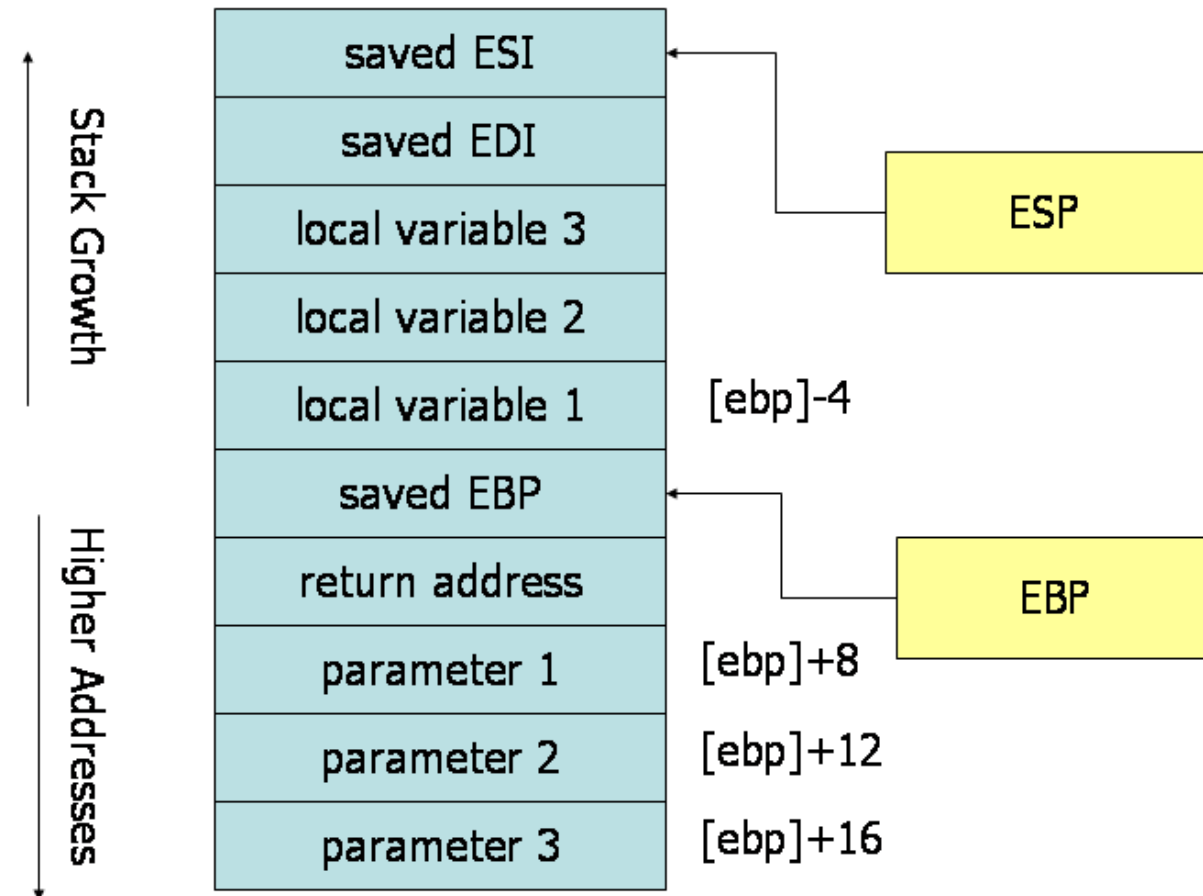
Stack Growth

Higher Addresses

saved ESI

saved EDI

local variable 3

local variable 2

local variable 1

saved EBP

return address

parameter 1

parameter 2

parameter 3

ESP

[ebp]-4

EBP

[ebp]+8

[ebp]+12

[ebp]+16